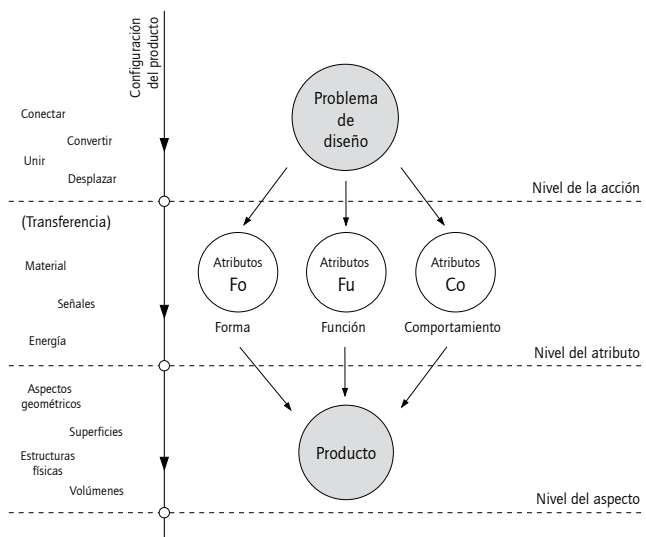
Configuración del producto

Conectar
Convertir
Unir
Desplazar

Problema de diseño

Nivel de la acción

(Transferencia)

Material
Señales
Energía

Atributos Fo
Forma

Atributos Fu
Función

Atributos Co
Comportamiento

Nivel del atributo

Aspectos geométricos
Superficies
Estructuras físicas
Volúmenes

Producto

Nivel del aspecto